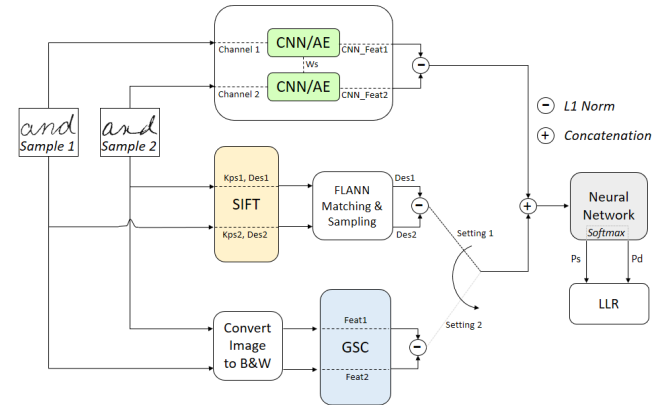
Channel 1
CNN/AE
CNN_Feat1
Ws
Channel 2
CNN/AE
CNN_Feat2
−
− L1 Norm
+ Concatenation
and
Sample 1
and
Sample 2
Kps1, Des1
SIFT
Kps2, Des2
FLANN Matching & Sampling
Des1
Des2
−
Setting 1
+
Neural Network
Softmax
Ps
Pd
LLR
Convert Image to B&W
Feat1
GSC
Feat2
−
Setting 2